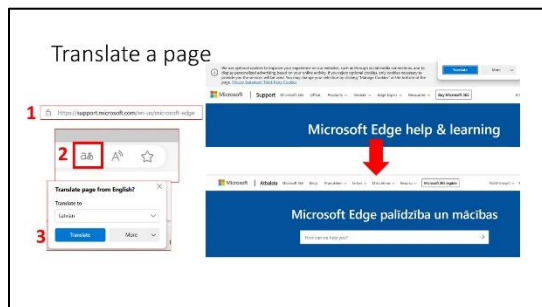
Translate a page

1 https://support.microsoft.com/en-us/microsoft-edge

2

Translate page from English?

Translate to

Latviešu

3 Translate More

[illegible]

Translate More

Microsoft | Support Microsoft 365 Office Products Edge Topics Resources Buy Microsoft 365

Microsoft Edge help & learning

Microsoft | Atbalsts Microsoft 365 Birojs Produkti Saites Resursi Microsoft 365 iegāde

Microsoft Edge palīdzība un mācības

How can we help you?